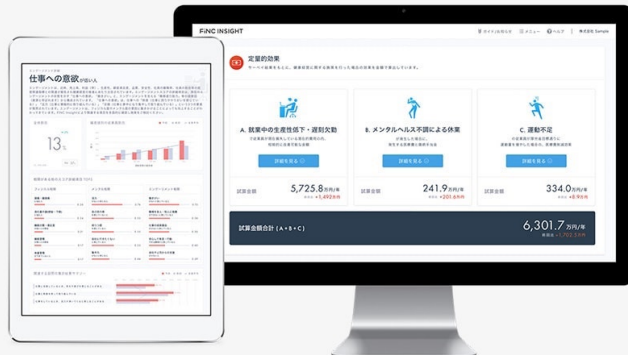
仕事への意欲が低い人

13

FiNC INSIGHT

定量的効果

A. 就業中の生産性低下・遅刻欠勤

詳細を見る

試算金額 5,725.8万円/年

B. メンタルヘルス不調による休業

詳細を見る

試算金額 241.9万円/年

C. 運動不足

詳細を見る

試算金額 334.0万円/年

試算金額合計（A＋B＋C） 6,301.7万円/年